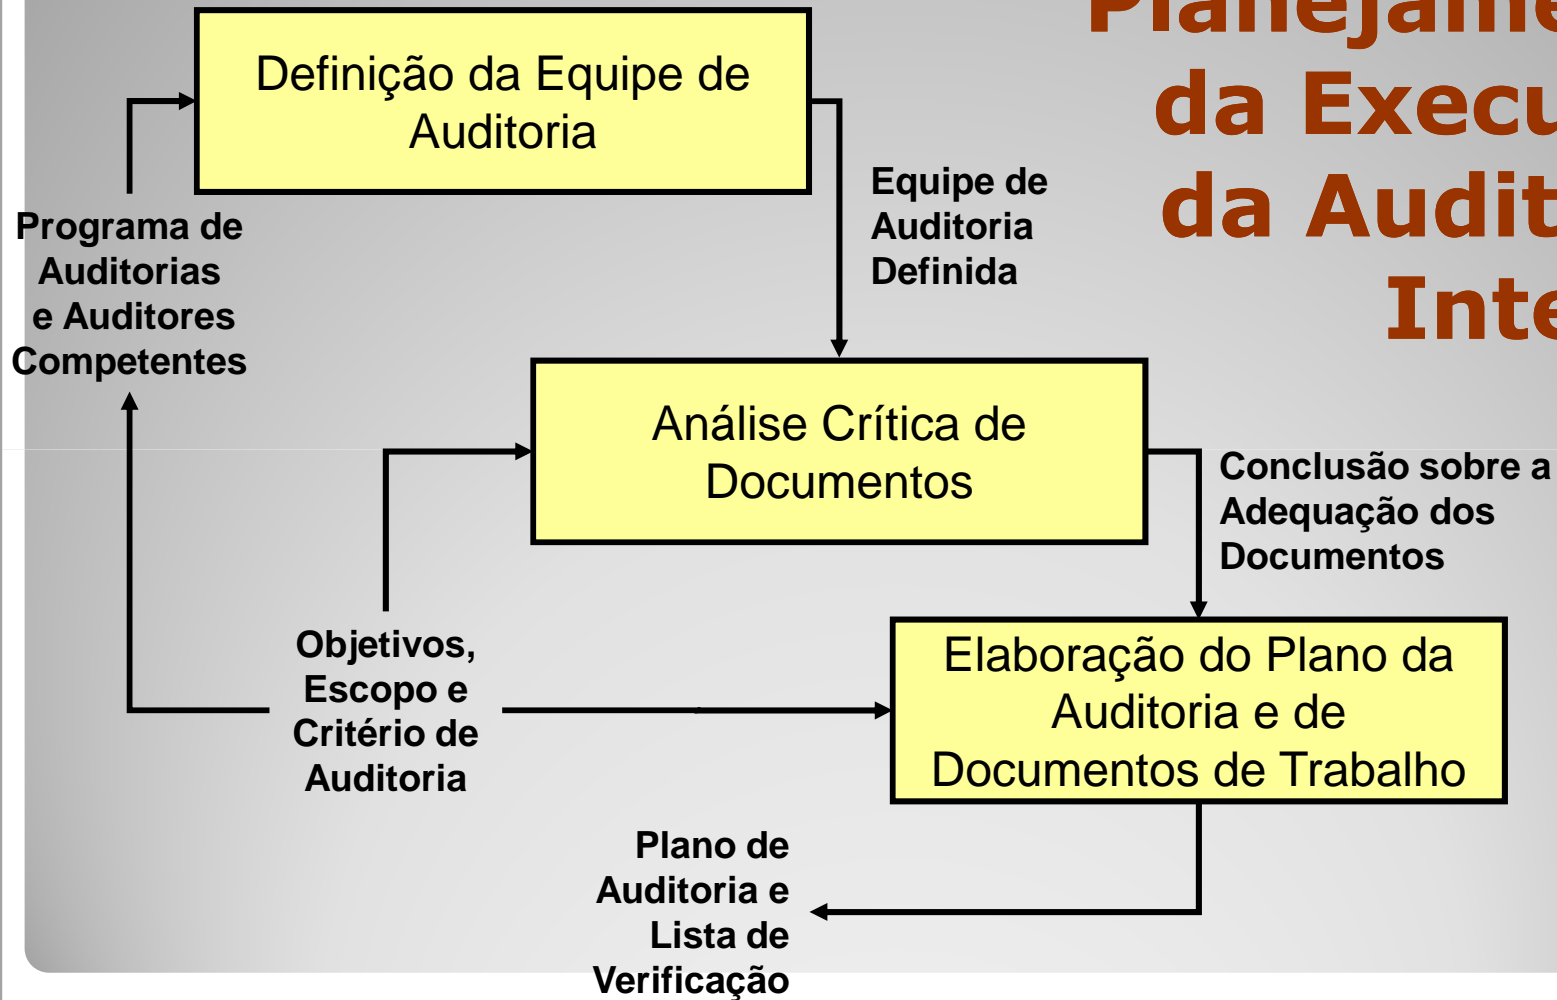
Planejame
da Execu
da Audit
Inte

Definição da Equipe de Auditoria

Equipe de Auditoria Definida

Programa de Auditorias e Auditores Competentes

Análise Crítica de Documentos

Conclusão sobre a Adequação dos Documentos

Objetivos, Escopo e Critério de Auditoria

Elaboração do Plano da Auditoria e de Documentos de Trabalho

Plano de Auditoria e Lista de Verificação